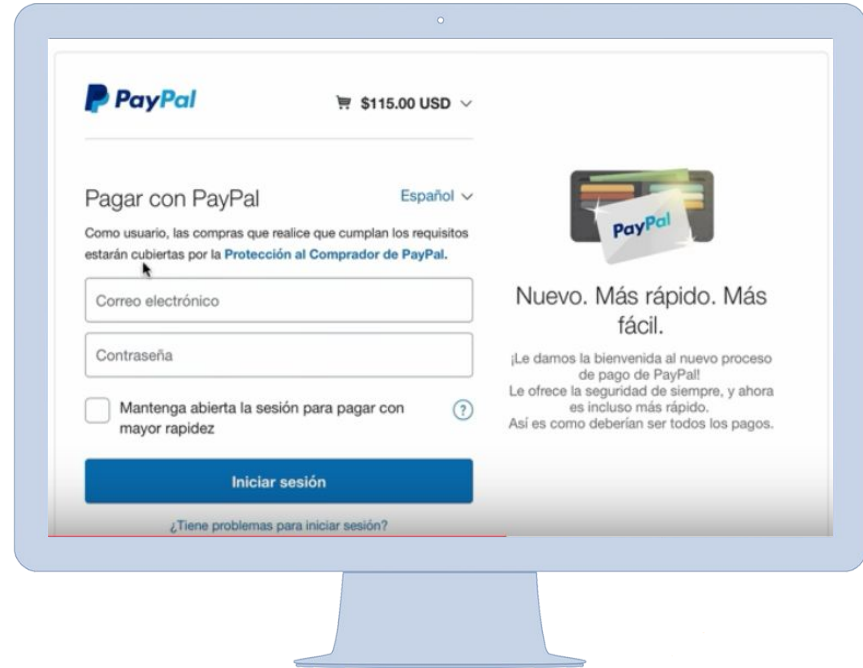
PayPal

$115.00 USD

Pagar con PayPal

Español

Como usuario, las compras que realice que cumplan los requisitos estarán cubiertas por la Protección al Comprador de PayPal.

Correo electrónico

Contraseña

Mantenga abierta la sesión para pagar con mayor rapidez

?

Iniciar sesión

¿Tiene problemas para iniciar sesión?

PayPal

Nuevo. Más rápido. Más fácil.

¡Le damos la bienvenida al nuevo proceso de pago de PayPal! Le ofrece la seguridad de siempre, y ahora es incluso más rápido. Así es como deberían ser todos los pagos.